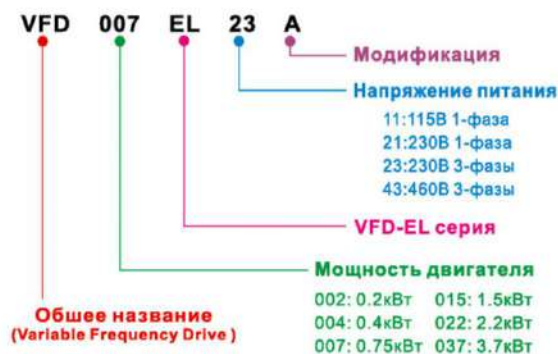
VFD 007 EL 23 A

Модификация

Напряжение питания
11:115В 1-фаза
21:230В 1-фаза
23:230В 3-фазы
43:460В 3-фазы

VFD-EL серия

Мощность двигателя
002: 0.2кВт 015: 1.5кВт
004: 0.4кВт 022: 2.2кВт
007: 0.75кВт 037: 3.7кВт

Обшее название
(Variable Frequency Drive )